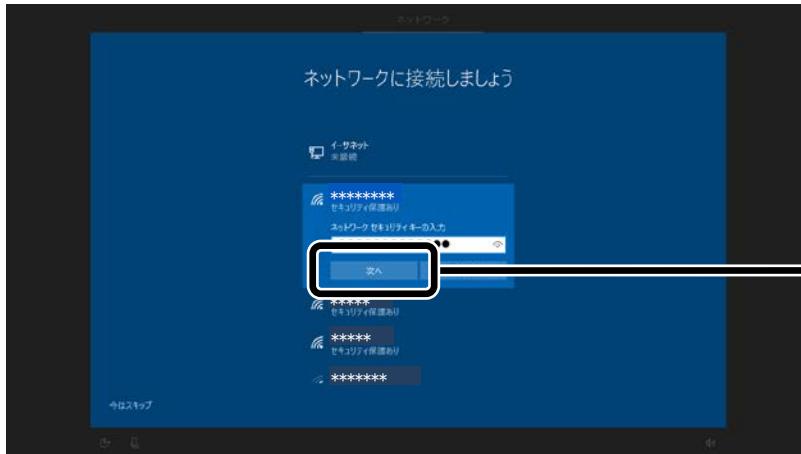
ネットワーク

ネットワークに接続しましょう

イーサネット
未接続

********
セキュリティ保護あり

ネットワーク セキュリティキーの入力

次へ

*****
セキュリティ保護あり

*****
セキュリティ保護あり

*******

今はスキップ